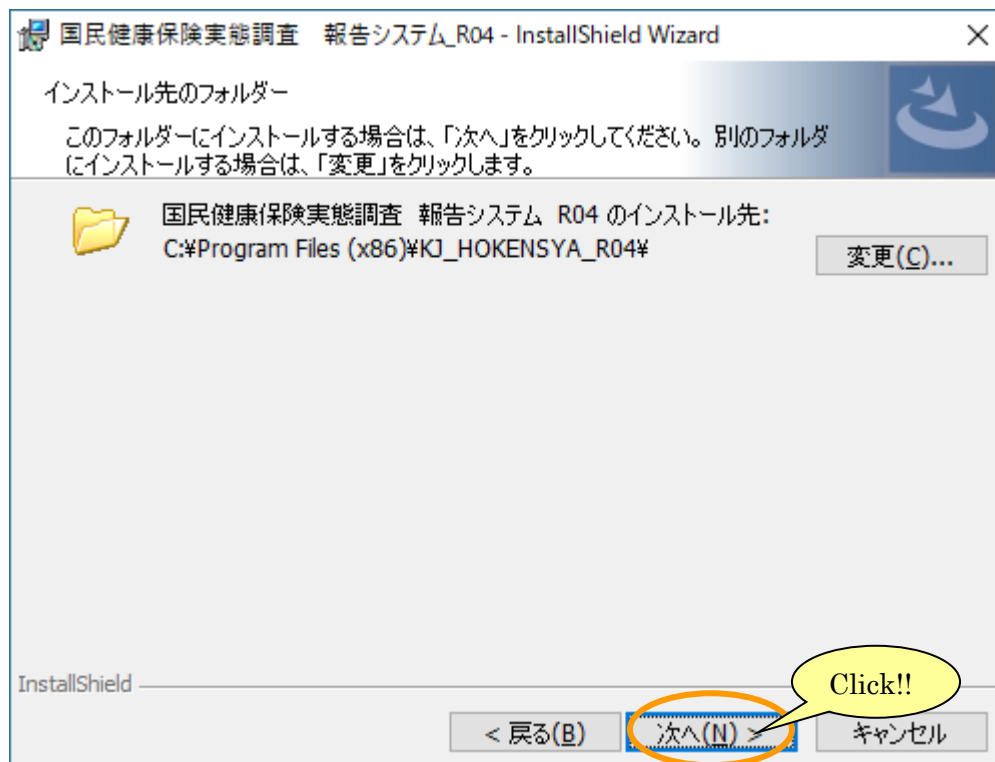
国民健康保険実態調査　報告システム_R04 - InstallShield Wizard

インストール先のフォルダー

このフォルダーにインストールする場合は、「次へ」をクリックしてください。別のフォルダにインストールする場合は、「変更」をクリックします。

国民健康保険実態調査 報告システム R04 のインストール先:
C:¥Program Files (x86)¥KJ_HOKENSYA_R04¥

変更(C)...

InstallShield

Click!!

< 戻る(B)

次へ(N) >

キャンセル